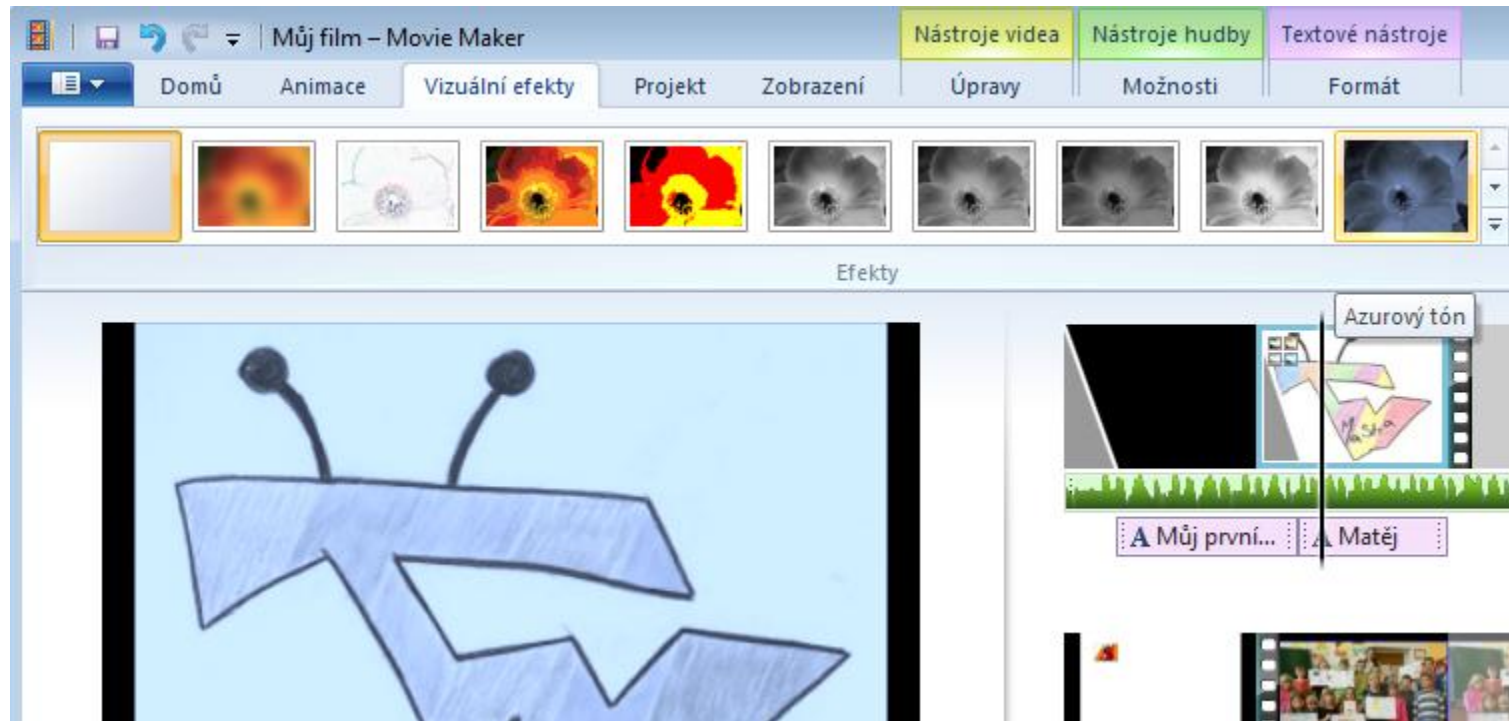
Můj film – Movie Maker

Nástroje videa | Nástroje hudby | Textové nástroje

Domů | Animace | Vizuální efekty | Projekt | Zobrazení | Úpravy | Možnosti | Formát

Efekty

Azurový tón

Maša

A Můj první... | A Matěj